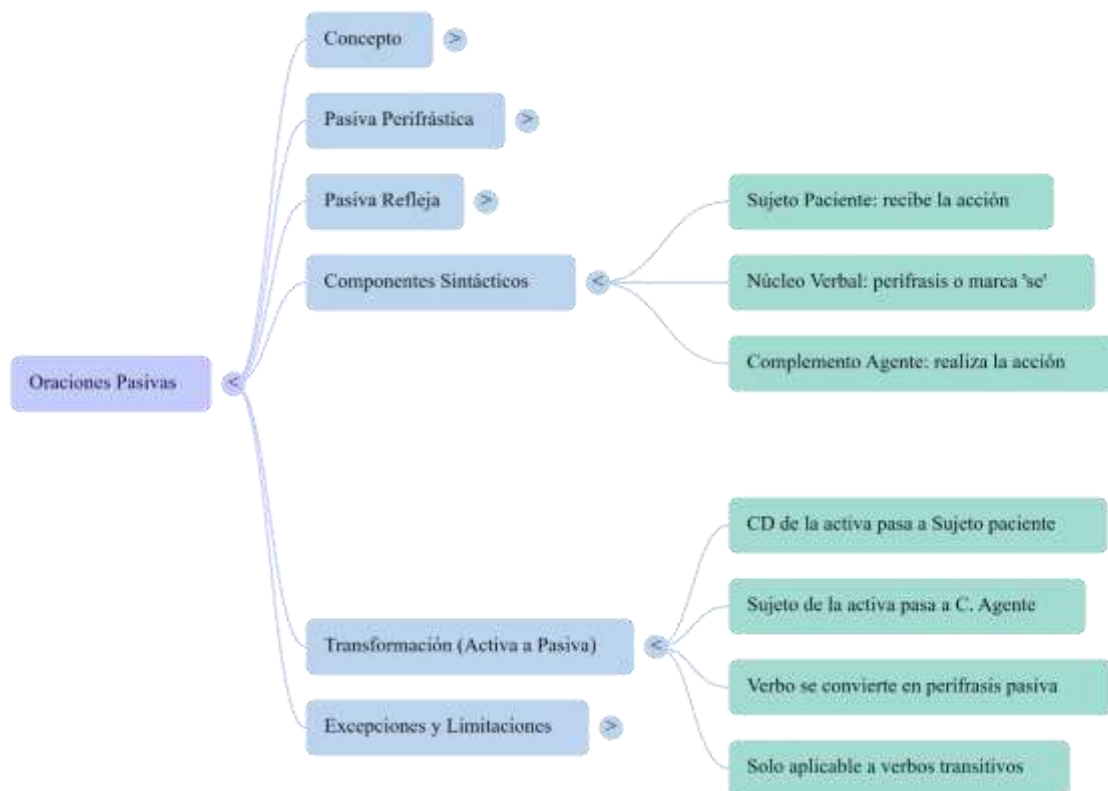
Oraciones Pasivas <

Concepto >

Pasiva Perifrástica >

Pasiva Refleja >

Componentes Sintácticos <

Sujeto Paciente: recibe la acción

Núcleo Verbal: perifrasis o marca 'se'

Complemento Agente: realiza la acción

Transformación (Activa a Pasiva) <

CD de la activa pasa a Sujeto paciente

Sujeto de la activa pasa a C. Agente

Verbo se convierte en perifrasis pasiva

Solo aplicable a verbos transitivos

Excepciones y Limitaciones >